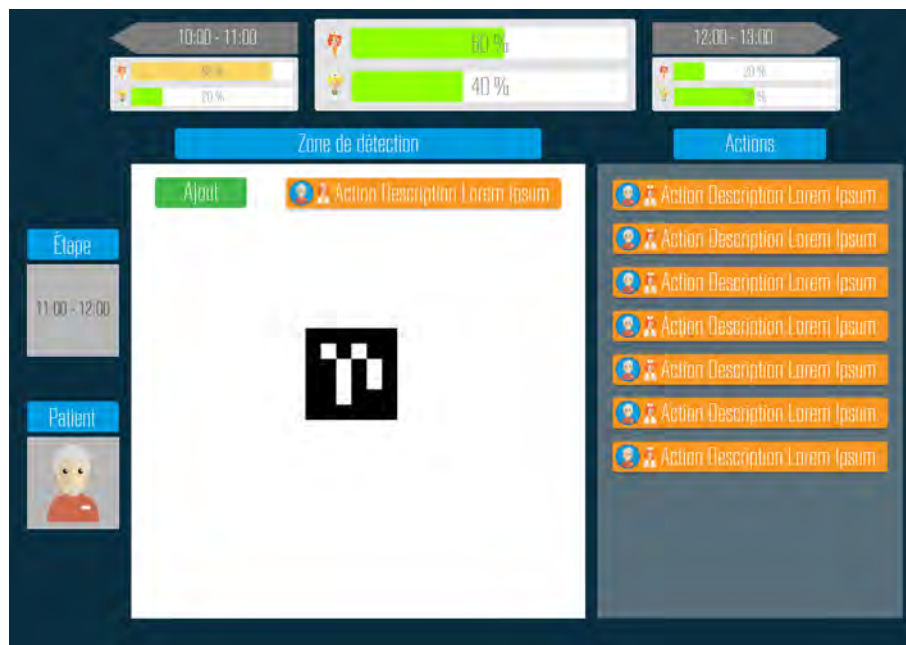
10:00 - 11:00

80 %

20 %

60 %

40 %

12:00 - 13:00

20 %

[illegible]%

Zone de détection

Actions

Ajout

Action Description Lorem Ipsum

Étape

11:00 - 12:00

Patient

Action Description Lorem Ipsum

Action Description Lorem Ipsum

Action Description Lorem Ipsum

Action Description Lorem Ipsum

Action Description Lorem Ipsum

Action Description Lorem Ipsum

Action Description Lorem Ipsum